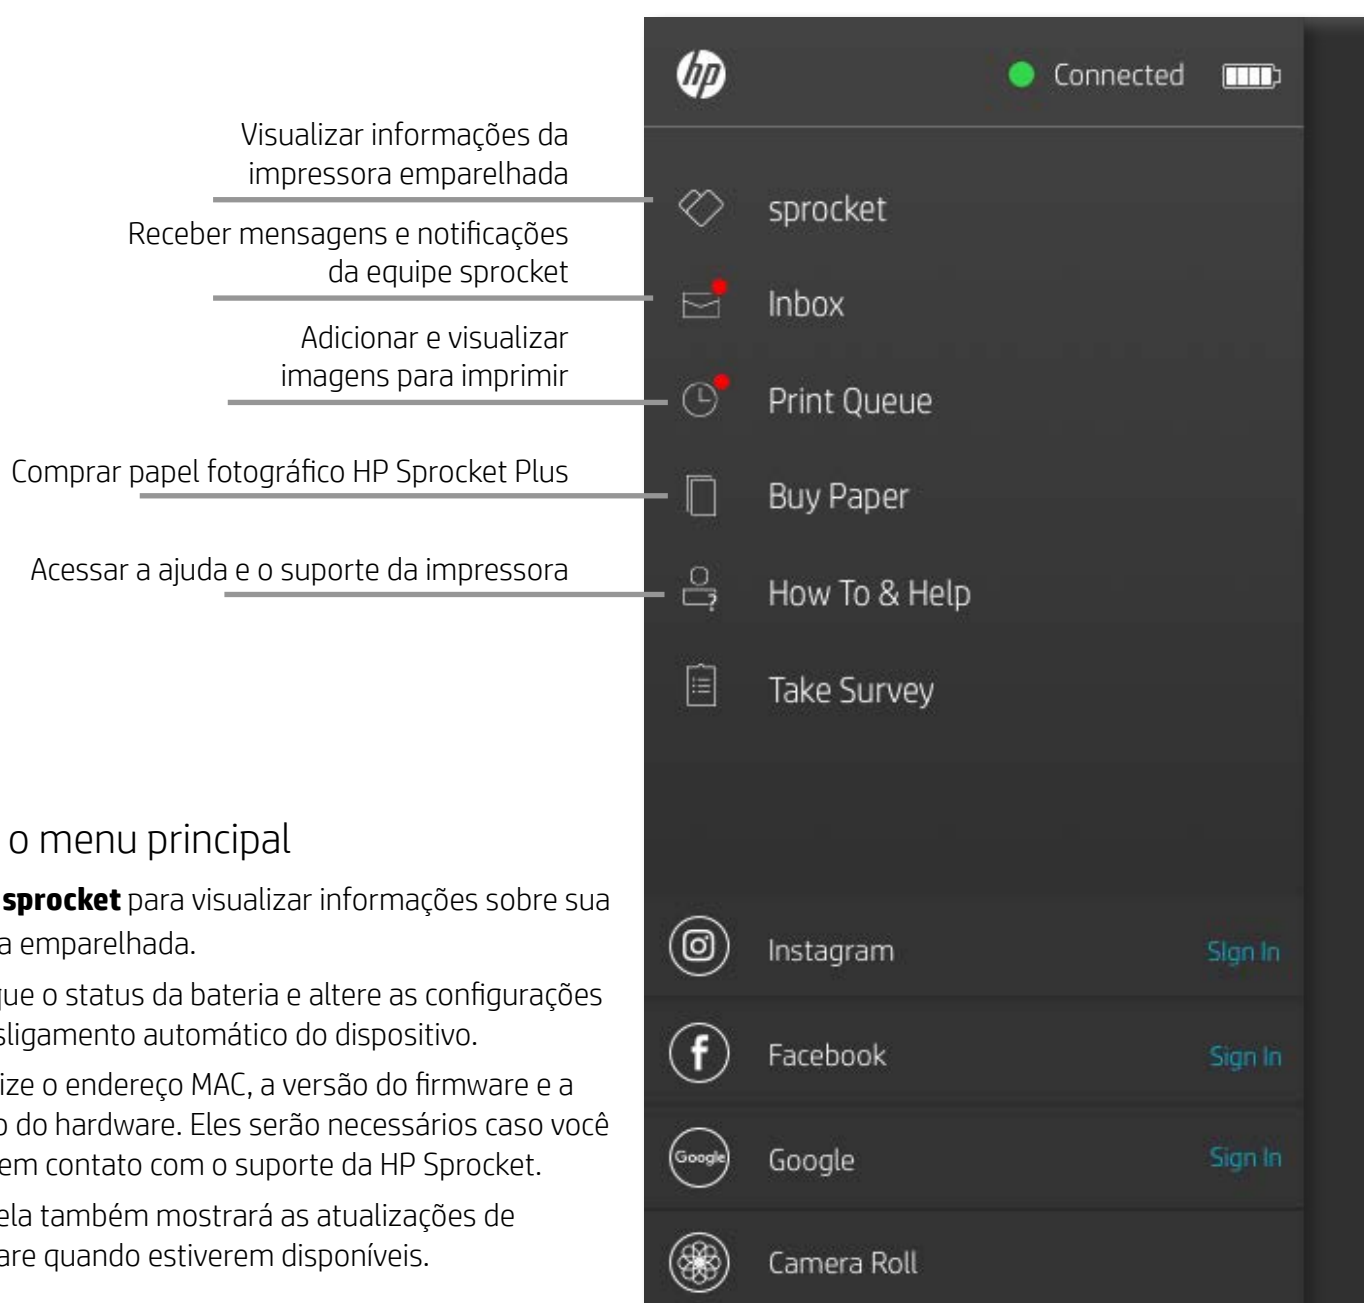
Visualizar informações da impressora emparelhada

Receber mensagens e notificações da equipe sprocket

Adicionar e visualizar imagens para imprimir

Comprar papel fotográfico HP Sprocket Plus

Acessar a ajuda e o suporte da impressora

Connected

sprocket

Inbox

Print Queue

Buy Paper

How To & Help

Take Survey

o menu principal

**sprocket** para visualizar informações sobre sua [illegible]a emparelhada.

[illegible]ue o status da bateria e altere as configurações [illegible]sligamento automático do dispositivo.

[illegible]ize o endereço MAC, a versão do firmware e a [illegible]o do hardware. Eles serão necessários caso você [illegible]em contato com o suporte da HP Sprocket.

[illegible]ela também mostrará as atualizações de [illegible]are quando estiverem disponíveis.

Instagram Sign In

Facebook Sign In

Google Sign In

Camera Roll